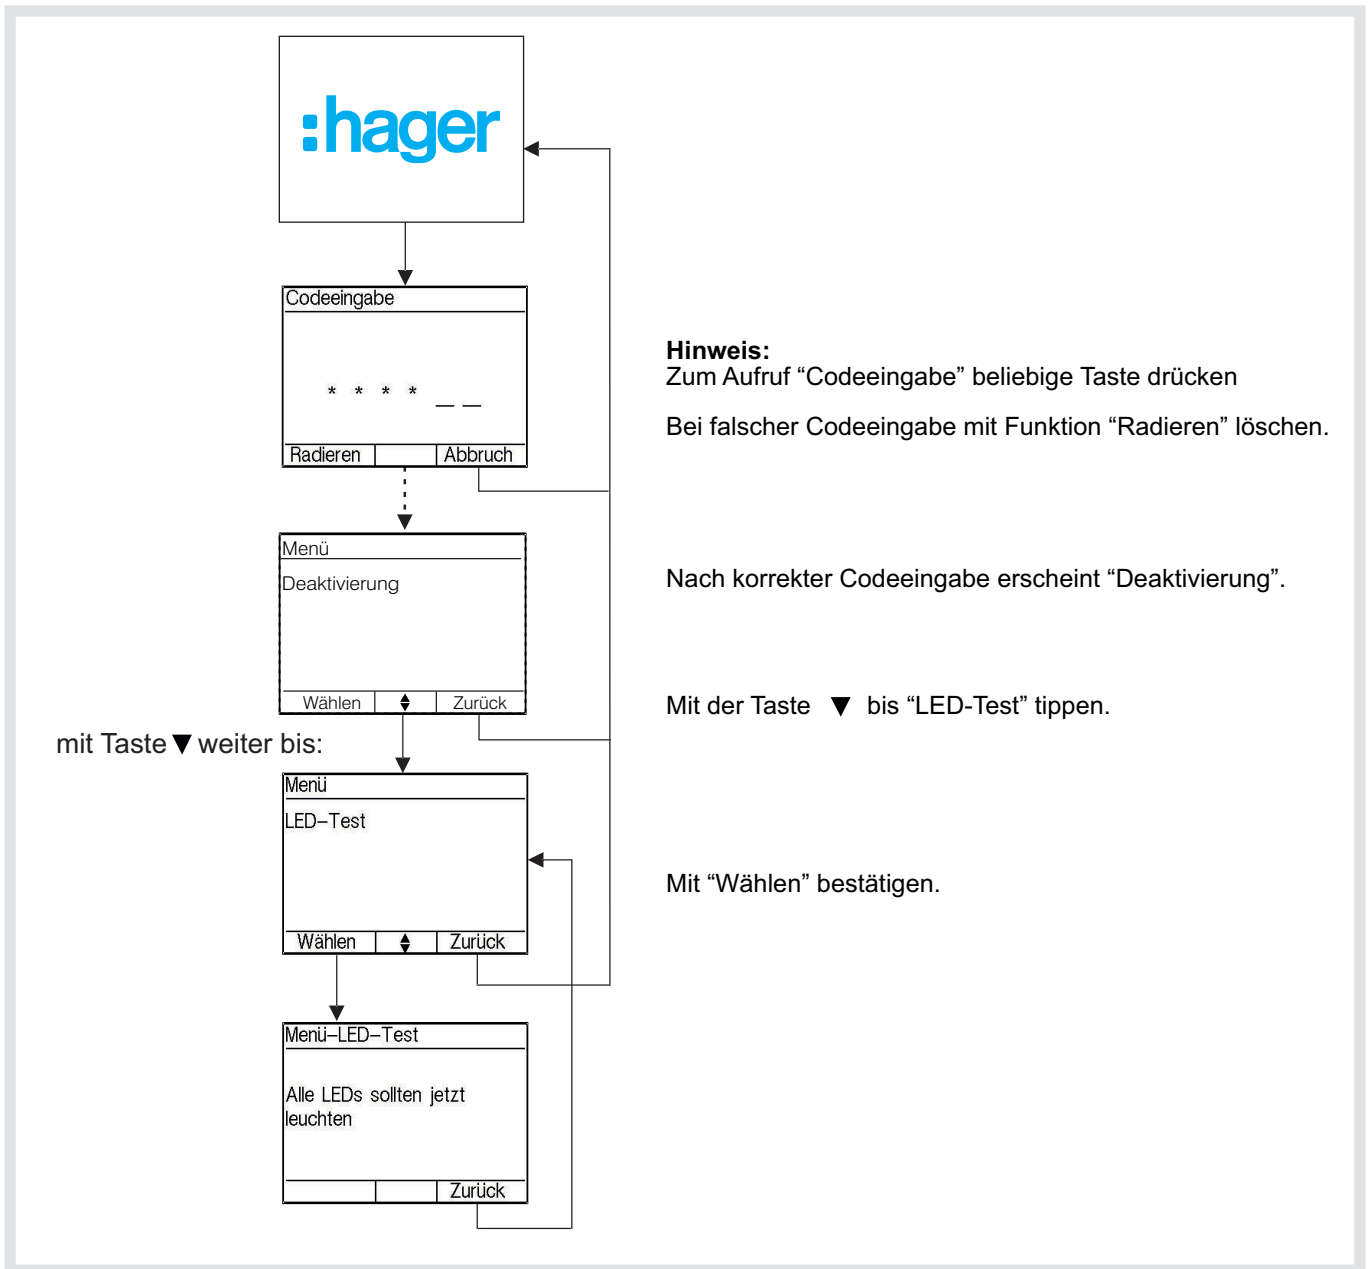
:hager

Codeeingabe

* * * * _ _

Radieren | Abbruch

Menü

Deaktivierung

Wählen | ▲▼ | Zurück

mit Taste ▼ weiter bis:

Menü

LED–Test

Wählen | ▲▼ | Zurück

Menü–LED–Test

Alle LEDs sollten jetzt leuchten

Zurück

**Hinweis:**
Zum Aufruf “Codeeingabe” beliebige Taste drücken

Bei falscher Codeeingabe mit Funktion “Radieren” löschen.

Nach korrekter Codeeingabe erscheint “Deaktivierung”.

Mit der Taste ▼ bis “LED-Test” tippen.

Mit “Wählen” bestätigen.